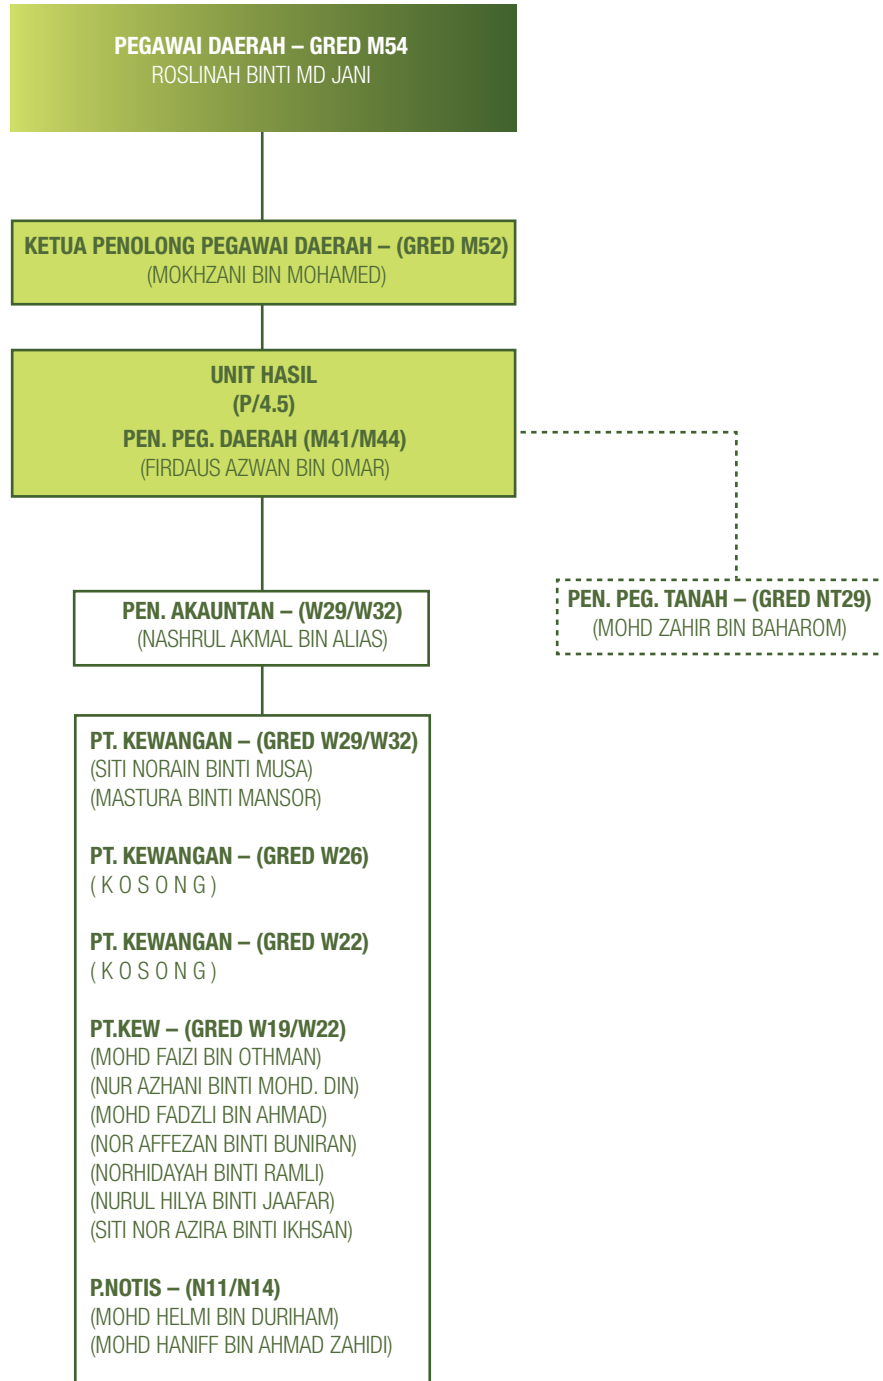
PEGAWAI DAERAH – GRED M54
ROSLINAH BINTI MD JANI

KETUA PENOLONG PEGAWAI DAERAH – (GRED M52)
(MOKHZANI BIN MOHAMED)

UNIT HASIL
(P/4.5)
PEN. PEG. DAERAH (M41/M44)
(FIRDAUS AZWAN BIN OMAR)

PEN. PEG. TANAH – (GRED NT29)
(MOHD ZAHIR BIN BAHAROM)

PEN. AKAUNTAN – (W29/W32)
(NASHRUL AKMAL BIN ALIAS)

PT. KEWANGAN – (GRED W29/W32)
(SITI NORAIN BINTI MUSA)
(MASTURA BINTI MANSOR)

PT. KEWANGAN – (GRED W26)
( K O S O N G )

PT. KEWANGAN – (GRED W22)
( K O S O N G )

PT.KEW – (GRED W19/W22)
(MOHD FAIZI BIN OTHMAN)
(NUR AZHANI BINTI MOHD. DIN)
(MOHD FADZLI BIN AHMAD)
(NOR AFFEZAN BINTI BUNIRAN)
(NORHIDAYAH BINTI RAMLI)
(NURUL HILYA BINTI JAAFAR)
(SITI NOR AZIRA BINTI IKHSAN)

P.NOTIS – (N11/N14)
(MOHD HELMI BIN DURIHAM)
(MOHD HANIFF BIN AHMAD ZAHIDI)